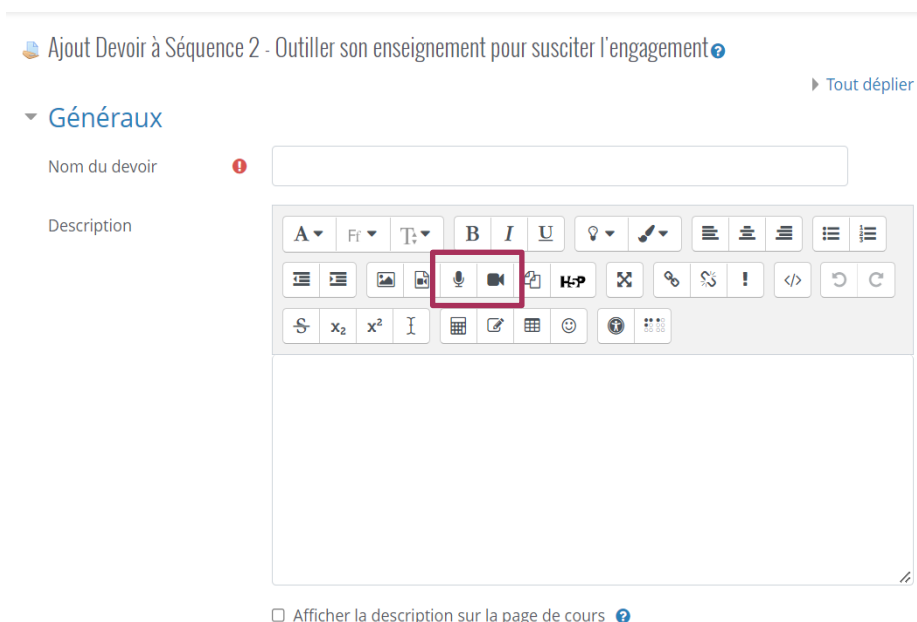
Ajout Devoir à Séquence 2 - Outiller son enseignement pour susciter l'engagement

Tout déplier

Généraux

Nom du devoir

Description

A Ff T B I U H5P

$x_2$ $x^2$

Afficher la description sur la page de cours